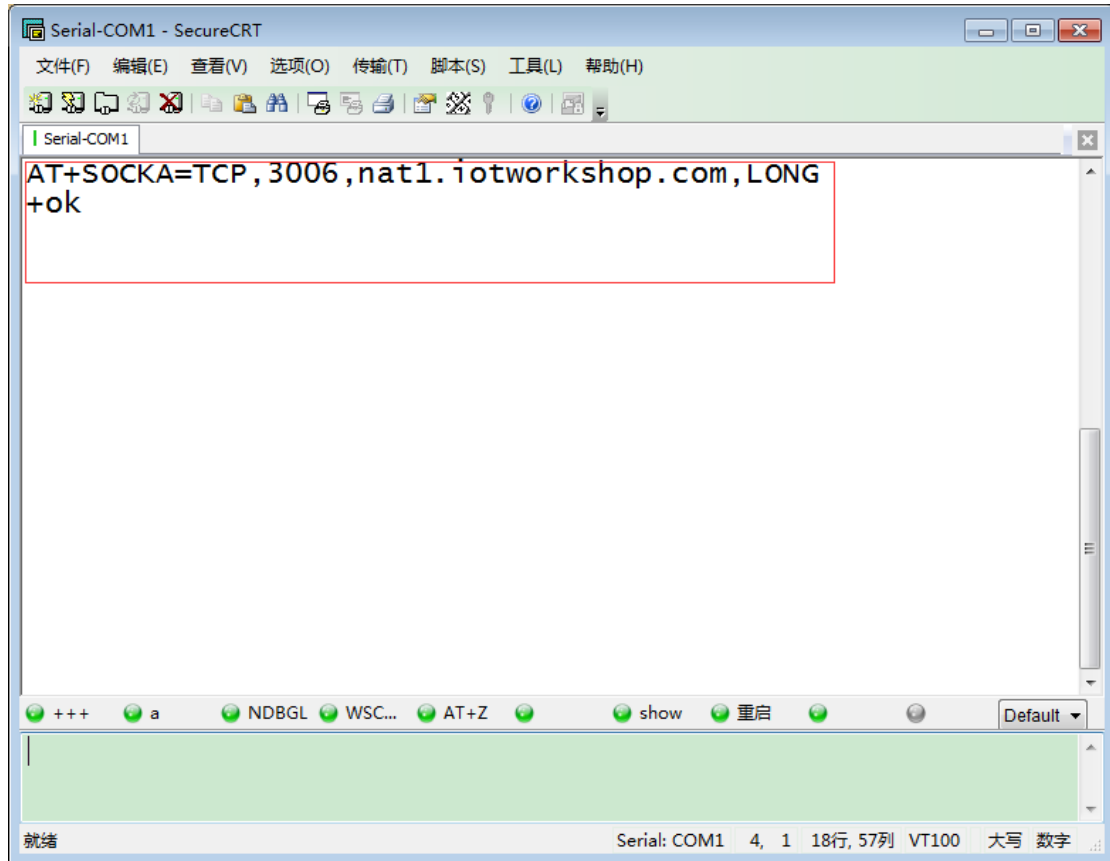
Serial-COM1 - SecureCRT

文件(F) 编辑(E) 查看(V) 选项(O) 传输(T) 脚本(S) 工具(L) 帮助(H)

Serial-COM1

AT+SOCKA=TCP,3006,nat1.iotworkshop.com,LONG
+ok

+++ a NDBGL WSC... AT+Z show 重启 Default

就绪 Serial: COM1 4, 1 18行, 57列 VT100 大写 数字